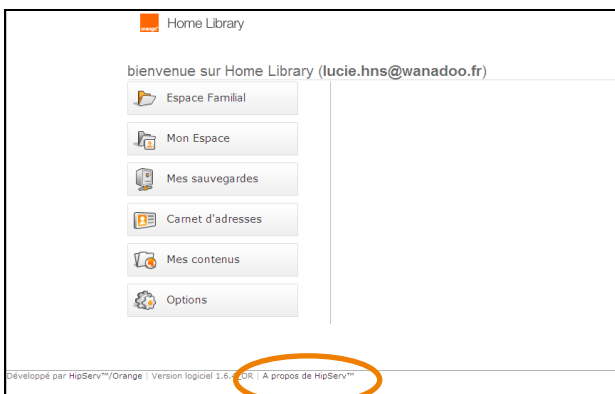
orange

Home Library

bienvenue sur Home Library (**lucie.hns@wanadoo.fr**)

Espace Familial

Mon Espace

Mes sauvegardes

Carnet d'adresses

Mes contenus

Options

Développé par HipServ™/Orange | Version logiciel 1.6.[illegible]OR | A propos de HipServ™